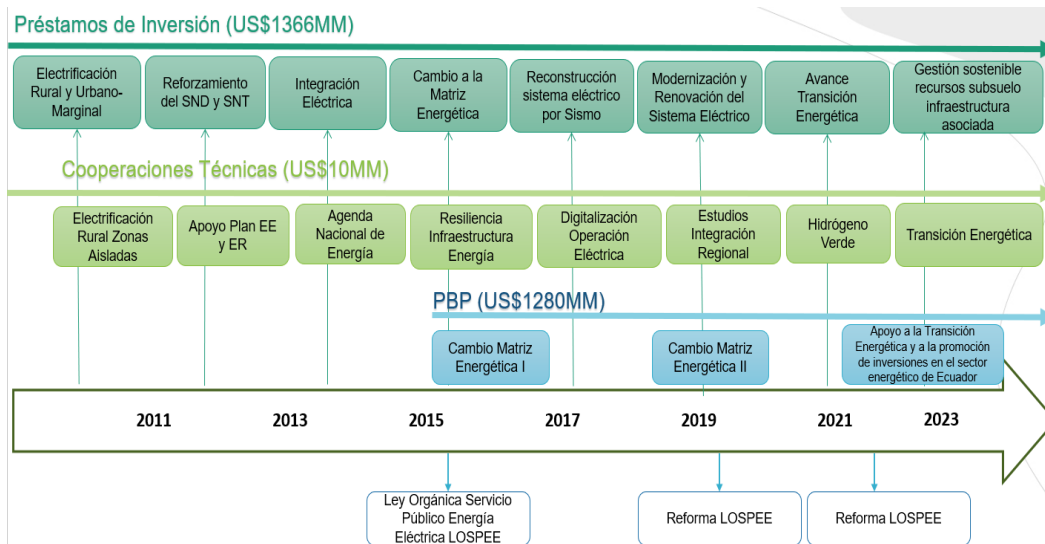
Préstamos de Inversión (US$1366MM)

Electrificación Rural y Urbano-Marginal

Reforzamiento del SND y SNT

Integración Eléctrica

Cambio a la Matriz Energética

Reconstrucción sistema eléctrico por Sismo

Modernzización y Renovación del Sistema Eléctrico

Avance Transición Energética

Gestión sostenible recursos subsuelo infraestructura asociada

Cooperaciones Técnicas (US$10MM)

Electrificación Rural Zonas Aisladas

Apoyo Plan EE y ER

Agenda Nacional de Energía

Resiliencia Infraestructura Energía

Digitalización Operación Eléctrica

Estudios Integración Regional

Hidrógeno Verde

Transición Energética

PBP (US$1280MM)

Cambio Matriz Energética I

Cambio Matriz Energética II

Apoyo a la Transición Energética y a la promoción de inversiones en el sector energético de Ecuador

2011

2013

2015

2017

2019

2021

2023

Ley Orgánica Servicio Público Energía Eléctrica LOSPEE

Reforma LOSPEE

Reforma LOSPEE